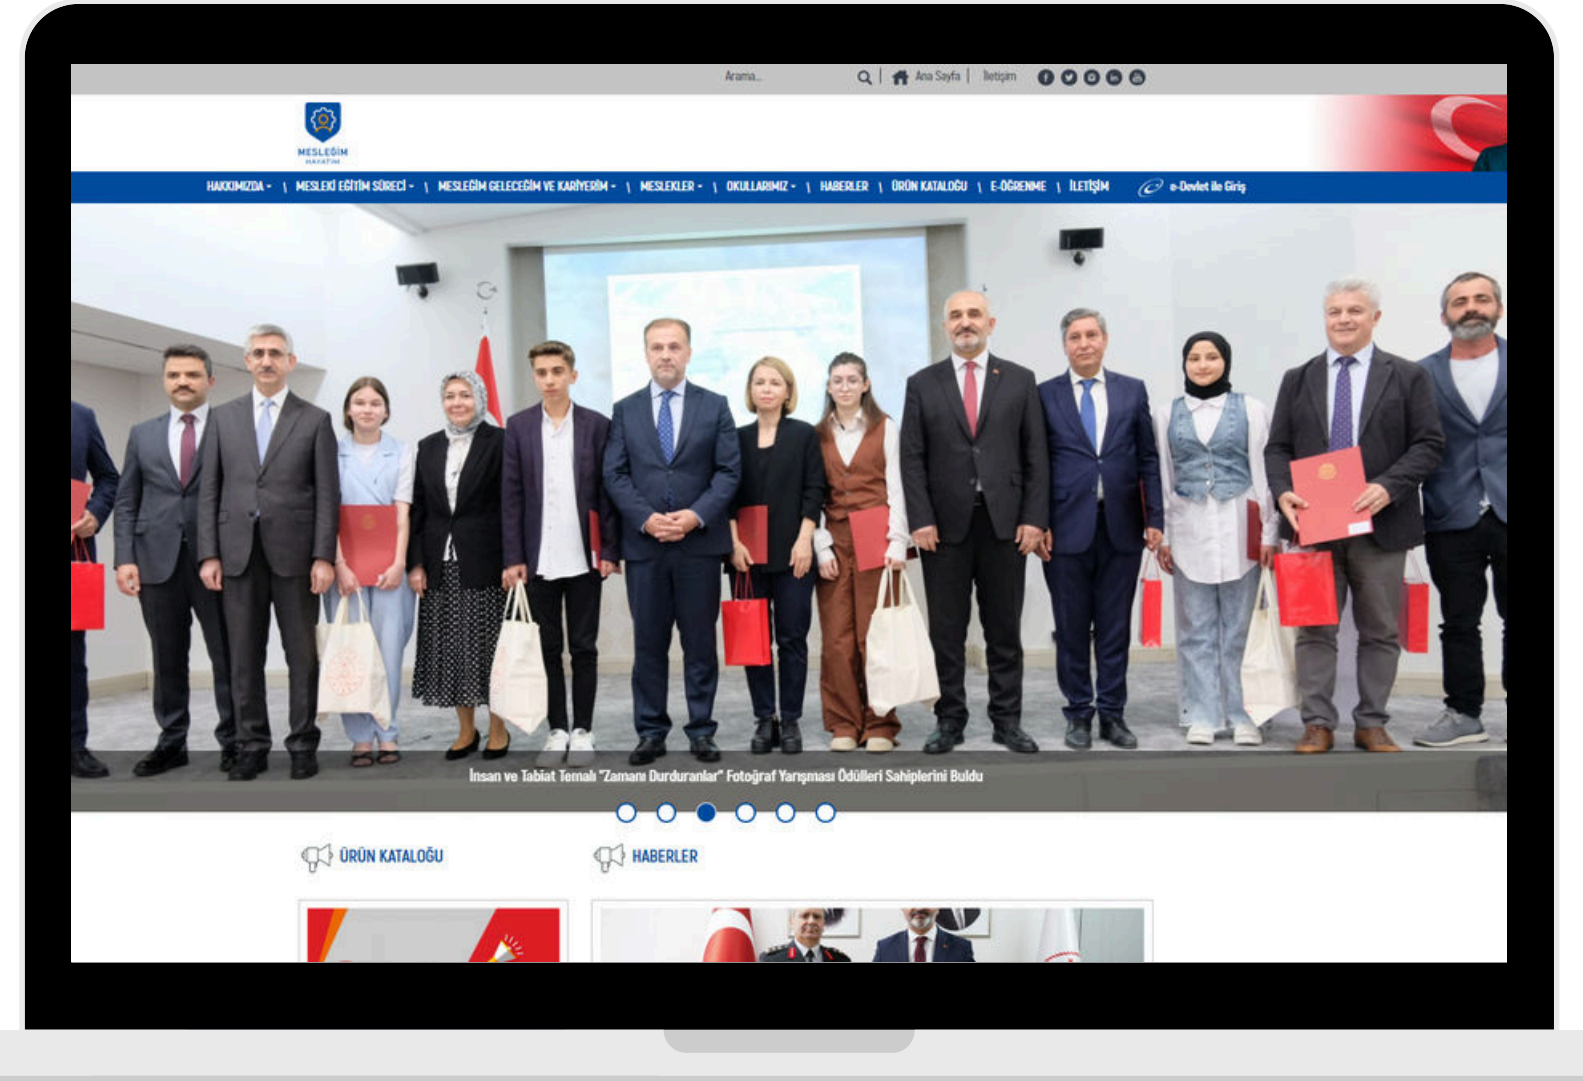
Arama...

Ana Sayfa | İletişim

MESLEĞİM HAYATIM

HAKKIMIZDA | MESLEKİ EĞİTİM SÜRECİ | MESLEĞİM GELECEĞİM VE KARİYERİM | MESLEKLER | OKULLARIMIZ | HABERLER | ÜRÜN KATALOĞU | E-ÖĞRENME | İLETİŞİM

e-Devlet ile Giriş

İnsan ve Tabiat Temalı "Zamanı Durduranlar" Fotoğraf Yarışması Ödülleri Sahiplerini Buldu

ÜRÜN KATALOĞU

HABERLER